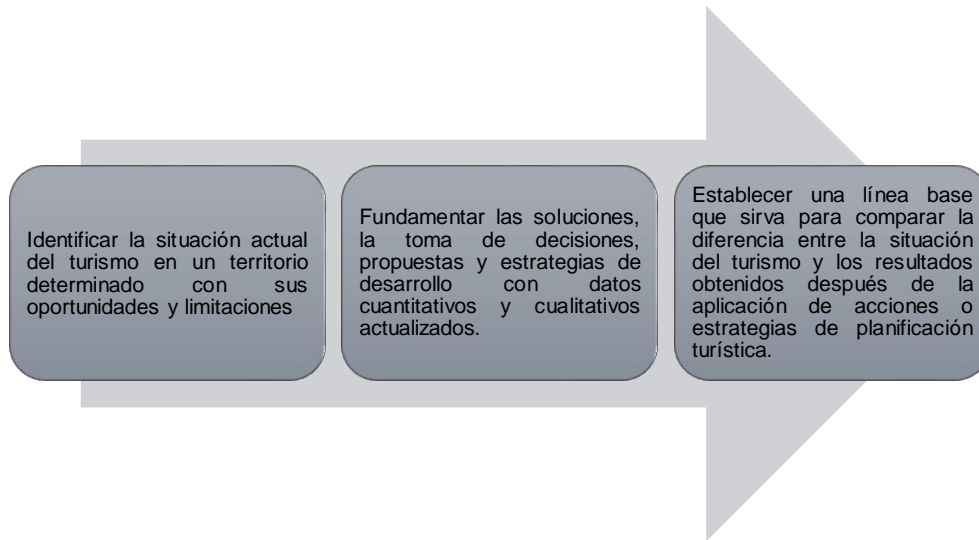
Identificar la situación actual del turismo en un territorio determinado con sus oportunidades y limitaciones

Fundamentar las soluciones, la toma de decisiones, propuestas y estrategias de desarrollo con datos cuantitativos y cualitativos actualizados.

Establecer una línea base que sirva para comparar la diferencia entre la situación del turismo y los resultados obtenidos después de la aplicación de acciones o estrategias de planificación turística.